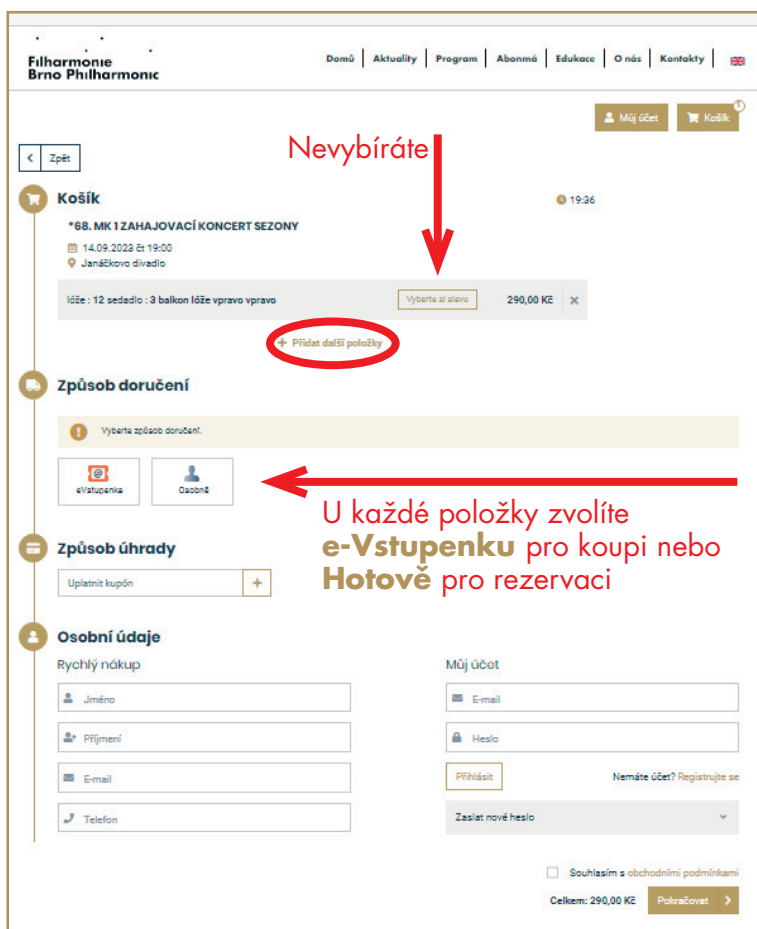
Filharmonie
Brno Philharmonic

Domů | Aktuality | Program | Abonmá | Edukace | O nás | Kontakty |

Můj účet | Košík

< Zpět

Nevybíráte

Košík

19:36

*68. MK 1 ZAHAJOVACÍ KONCERT SEZONY

14.09.2023 čt 19:00
Janáčkovo divadlo

lóže : 12 sedadlo : 3 balkon lóže vpravo vpravo | Vyberte si slevu | 290,00 Kč | ×

+ Přidat další položky

Způsob doručení

Vyberte způsob doručení.

eVstupenka | Osobně

U každé položky zvolíte **e-Vstupenku** pro koupi nebo **Hotově** pro rezervaci

Způsob úhrady

Uplatnit kupón +

Osobní údaje

Rychlý nákup

Jméno

Příjmení

E-mail

Telefon

Můj účet

E-mail

Heslo

Přihlásit

Nemáte účet? Registrujte se

Zaslat nové heslo

Souhlasím s obchodními podmínkami

Celkem: 290,00 Kč | Pokračovat